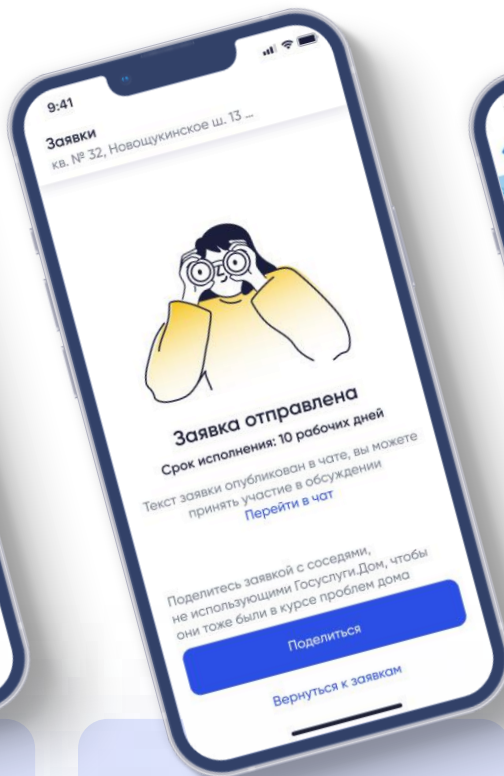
9:41

Заявки
кв. № 32, Новощукинское ш. 13 ...

Заявка отправлена

Срок исполнения: 10 рабочих дней

Текст заявки опубликован в чате, вы можете принять участие в обсуждении

Перейти в чат

Поделитесь заявкой с соседями, не использующими Госуслуги.Дом, чтобы они тоже были в курсе проблем дома

Поделиться

Вернуться к заявкам